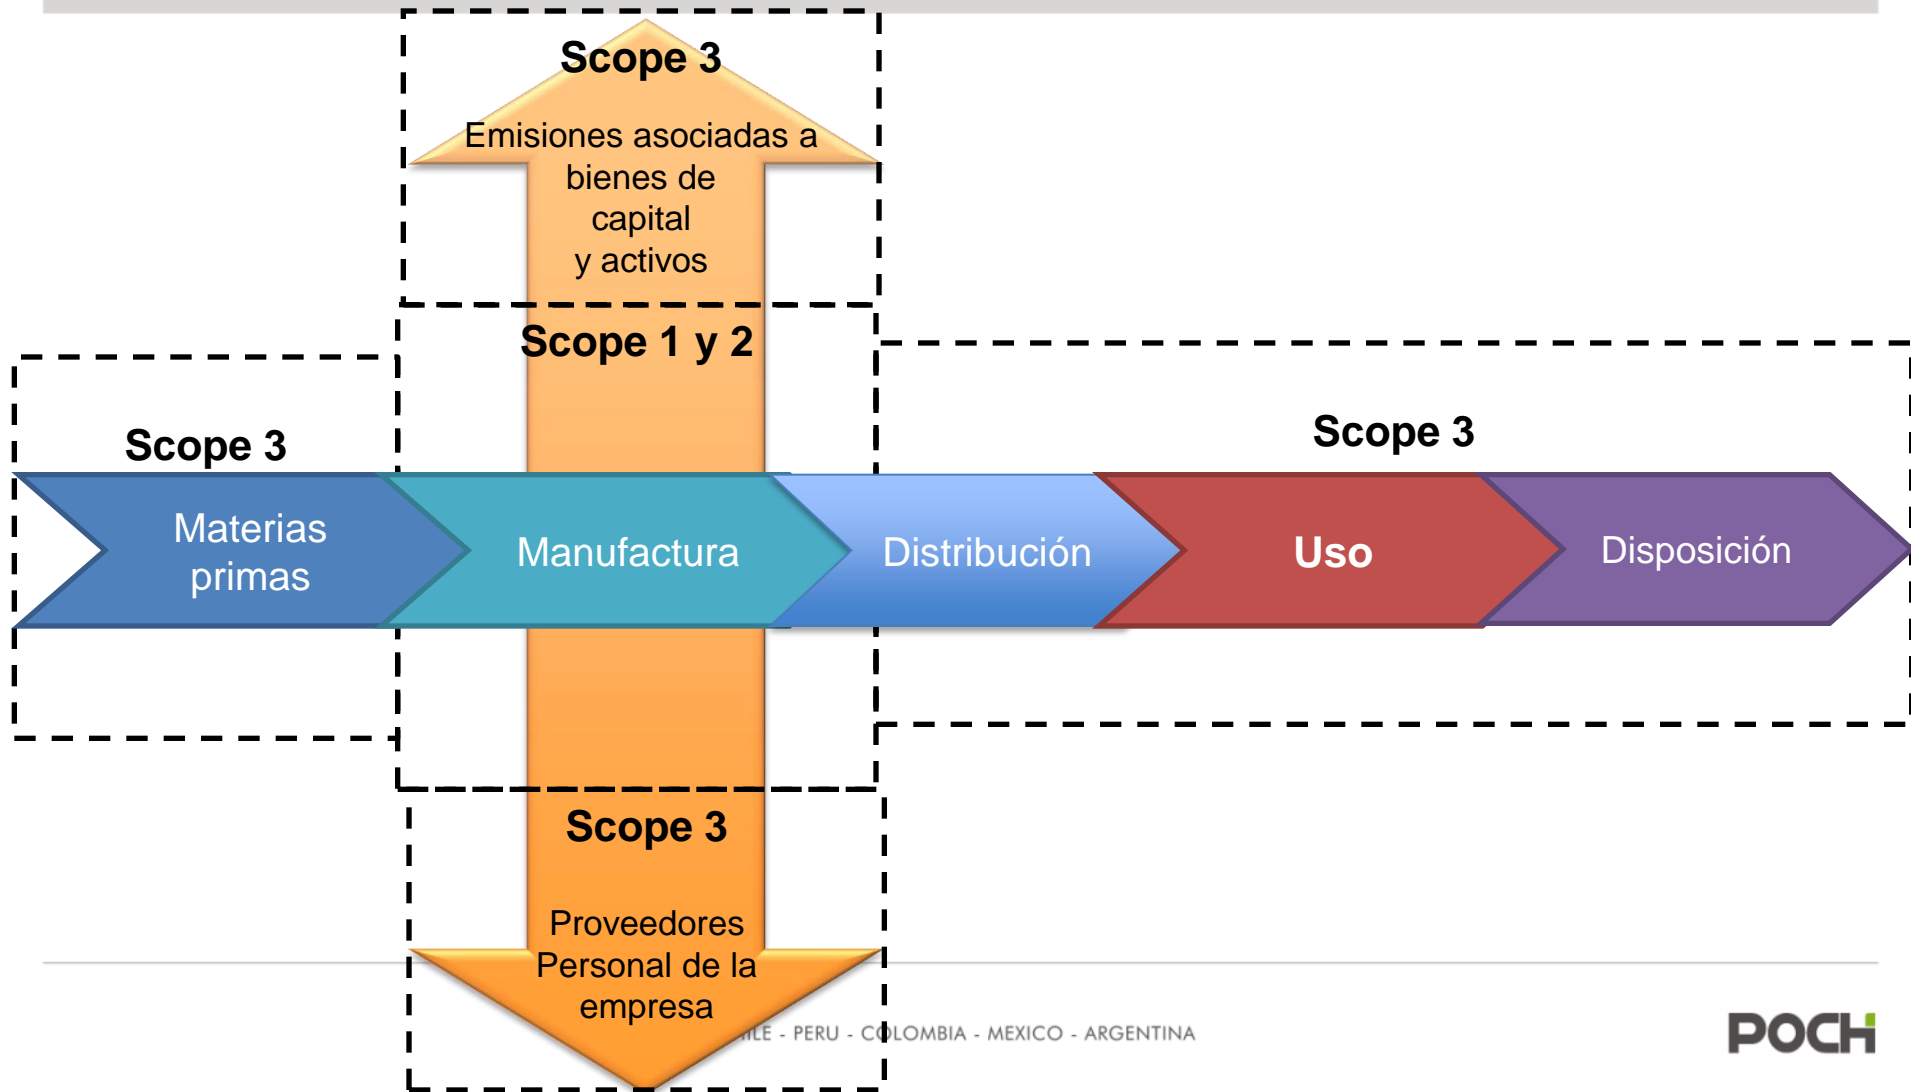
Scope 3

Emisiones asociadas a bienes de capital y activos

Scope 1 y 2

Scope 3

Scope 3

Materias primas

Manufactura

Distribución

Uso

Disposición

Scope 3

Proveedores Personal de la empresa

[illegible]ILE - PERU - COLOMBIA - MEXICO - ARGENTINA

POCH